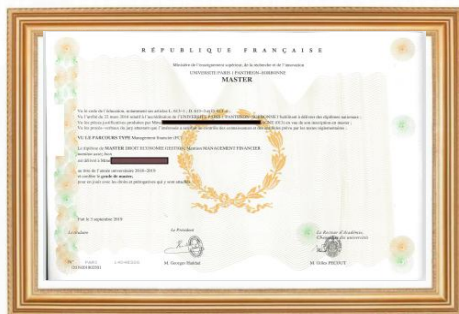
RÉPUBLIQUE FRANÇAISE

Ministère de l'enseignement supérieur, de la recherche et de l'innovation
UNIVERSITE PARIS 1 PANTHEON-SORBONNE
MASTER

Vu le code de l'éducation, notamment ses articles L. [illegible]
Vu l'arrêté du 22 mars 2016 relatif à l'accréditation de L'UNIVERSITE PARIS 1 PANTHEON-SORBONNE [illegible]
Vu les pièces justificatives produites par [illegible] en vue de son inscription en master ;
Vu les procès-verbaux du jury attestant que l'intéressé a satisfait au contrôle des connaissances et des aptitudes prévu par les textes réglementaires ;

VU LE PARCOURS TYPE Management financier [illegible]

Le diplôme de MASTER DROIT ECONOMIE GESTION Mention MANAGEMENT FINANCIER
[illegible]
est délivré à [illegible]
au titre de l'année universitaire 2018 - 2019
et confère le grade de master,
pour en jouir avec les droits et prérogatives qui y sont attachés.

Fait le 3 septembre 2019

Le titulaire

Le Président

M. Georges Haddad

Le Recteur d'Académie, Chancelier des universités

M. Gilles PECOUT

PARIS
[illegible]
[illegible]